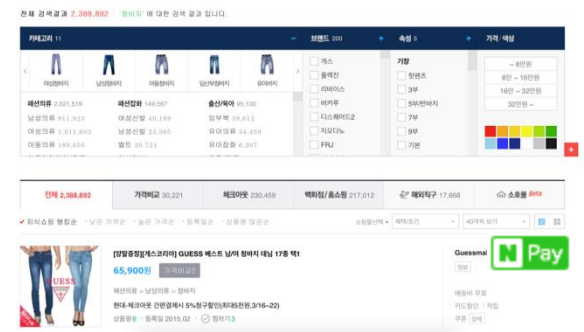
전체 검색결과 2,388,892 | '청바지' 에 대한 검색 결과 입니다.

카테고리 11

여성청바지 남성청바지 아동청바지 임산부청바지 유아바지

패션의류 2,321,519
남성의류 811,923
여성의류 1,613,403
아동의류 180,650

패션잡화 148,567
여성신발 40,189
남성신발 23,565
벨트 20,724

출산/육아 95,100
임부복 39,612
유아의류 34,450
유아잡화 6,207

브랜드 200

게스
플랙진
리바이스
버커루
디스퀘어드2
지오다노
FRJ

속성 5

기장
핫팬츠
3부
5부/반바지
7부
9부
기본

가격 | 색상

~ 8만원
8만 ~ 16만원
16만 ~ 32만원
32만원 ~

전체 2,388,892 | 가격비교 30,221 | 체크아웃 230,459 | 백화점/홈쇼핑 217,012 | 해외직구 17,668 | 쇼핑몰 Beta

지식쇼핑 랭킹순 · 낮은 가격순 · 높은 가격순 · 등록일순 · 상품평 많은순

[양말증정][게스코리아] GUESS 베스트 남/여 청바지 데님 17종 택1
65,900원 가격비교
패션의류 > 남성의류 > 청바지
현대-체크아웃 간편결제시 5%청구할인(최대5천원,3/16~22)
상품평 6 · 등록일 2015.02 · 찜하기 3

Guessmal
N Pay
정보
배송비 무료
카드할인 | 정보
무이 | 상세

GUESS